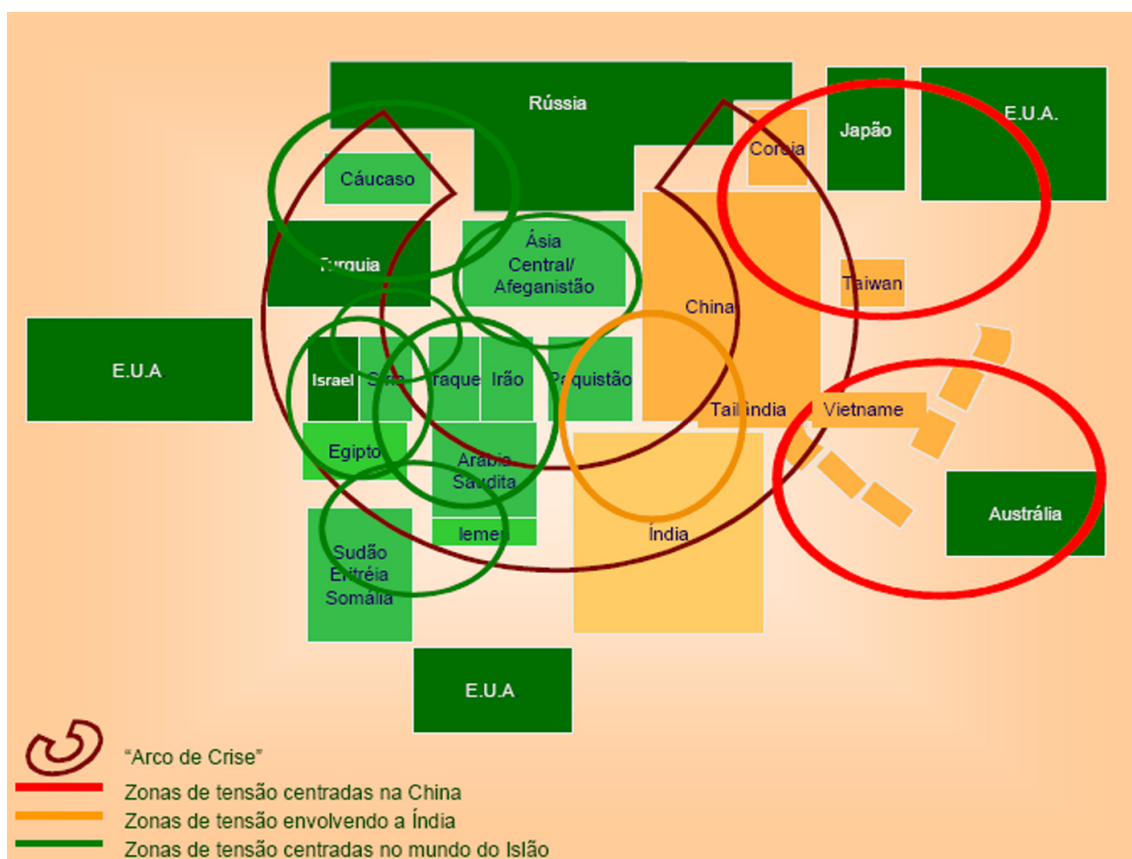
Rússia

Japão

E.U.A.

Coreia

Cáucaso

Turquia

Ásia Central/ Afeganistão

Taiwan

China

E.U.A

Israel

Síria

Iraque

Irão

Paquistão

Tailândia

Vietname

Egipto

Arábia Saudita

Austrália

Iemen

Índia

Sudão Eritréia Somália

E.U.A

"Arco de Crise"

Zonas de tensão centradas na China

Zonas de tensão envolvendo a Índia

Zonas de tensão centradas no mundo do Islão